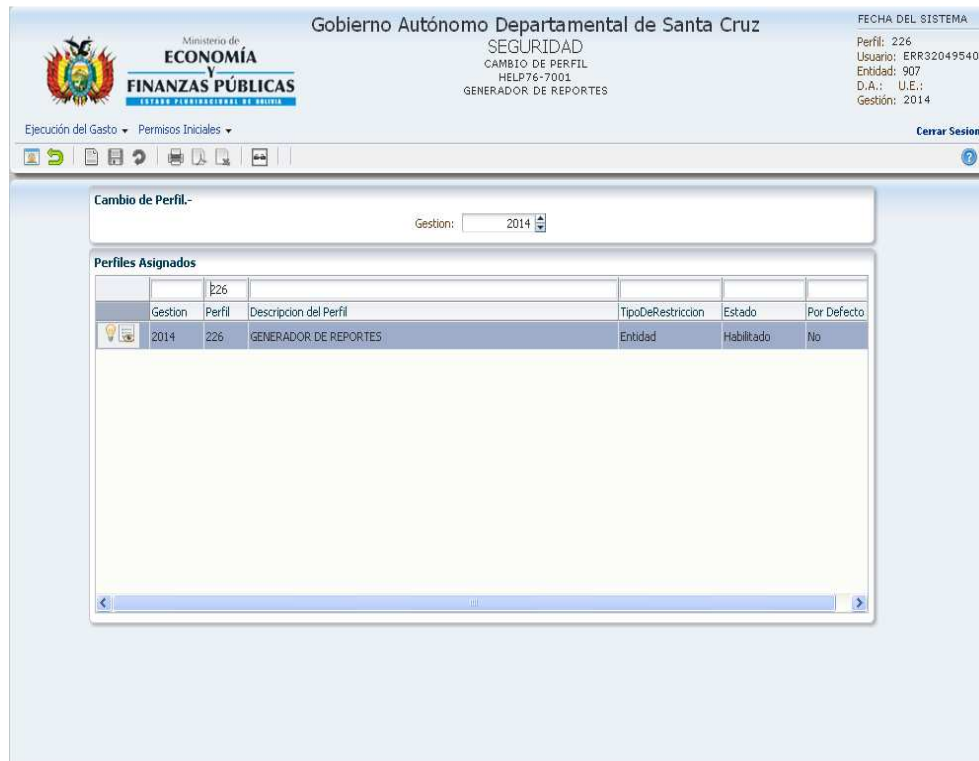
Ministerio de
ECONOMÍA
Y
FINANZAS PÚBLICAS
ESTADO PLURINACIONAL DE BOLIVIA

Gobierno Autónomo Departamental de Santa Cruz
SEGURIDAD
CAMBIO DE PERFIL
HELP76-7001
GENERADOR DE REPORTES

FECHA DEL SISTEMA
Perfil: 226
Usuario: ERR32049540
Entidad: 907
D.A.: U.E.:
Gestión: 2014

Ejecución del Gasto ▾ Permisos Iniciales ▾

Cerrar Sesion

Cambio de Perfil.-

Gestion: 2014

Perfiles Asignados

| | | 226 | | | | |
|---|---|---|---|---|---|---|
| | Gestion | Perfil | Descripcion del Perfil | TipoDeRestriccion | Estado | Por Defecto |
| | 2014 | 226 | GENERADOR DE REPORTES | Entidad | Habilitado | No |